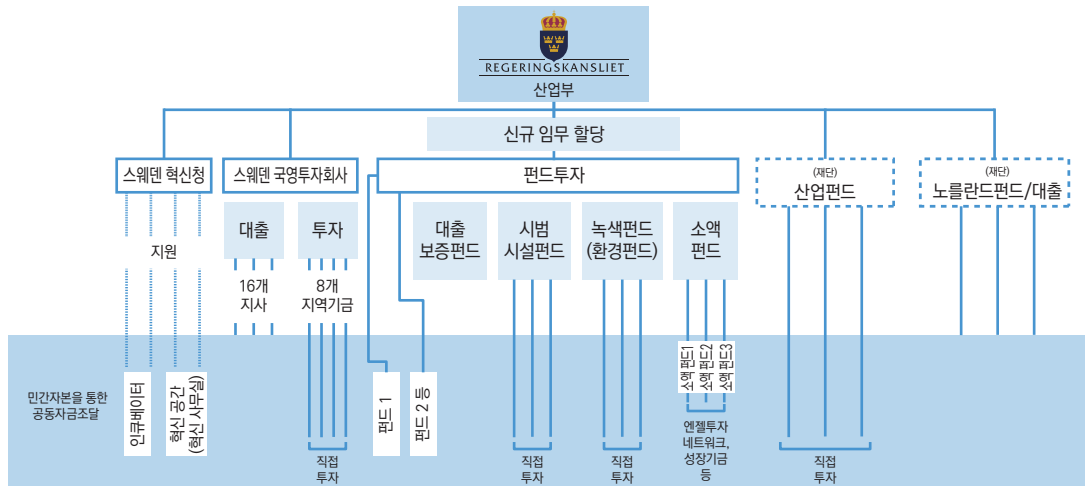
REGERINGSKANSLIET
산업부

신규 임무 할당

스웨덴 혁신청
스웨덴 국영투자회사
펀드투자
(재단)
산업펀드
(재단)
노를란드펀드/대출

지원

대출
투자
16개 지사
8개 지역기금

대출 보증펀드
시범 시설펀드
녹색펀드 (환경펀드)
소액 펀드

민간자본을 통한 공동자금조달

인큐베이터
혁신 공간 (혁신 사무실)
펀드 1
펀드 2 등
소액펀드1
소액펀드2
소액펀드3

직접 투자
직접 투자
직접 투자
엔젤투자 네트워크, 성장기금 등
직접 투자